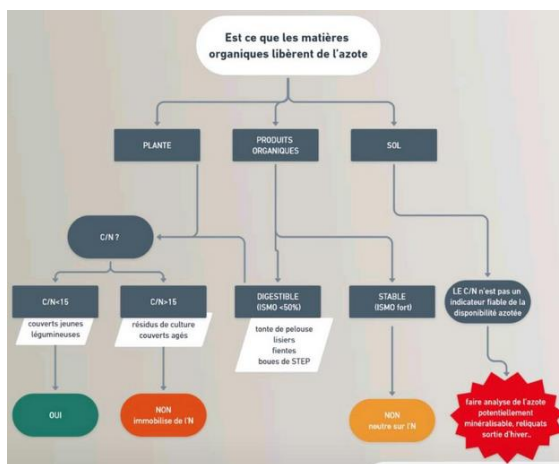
Est ce que les matières organiques libèrent de l'azote

PLANTE

PRODUITS ORGANIQUES

SOL

C/N ?

C/N<15

couverts jeunes légumineuses

C/N>15

résidus de culture couverts agés

DIGESTIBLE (ISMO <50%)

tonte de pelouse lisiers fientes boues de STEP

STABLE (ISMO fort)

LE C/N n'est pas un indicateur fiable de la disponibilité azotée

OUI

NON immobilise de l'N

NON neutre sur l'N

faire analyse de l'azote potentiellement minéralisable, reliquats sortie d'hiver...